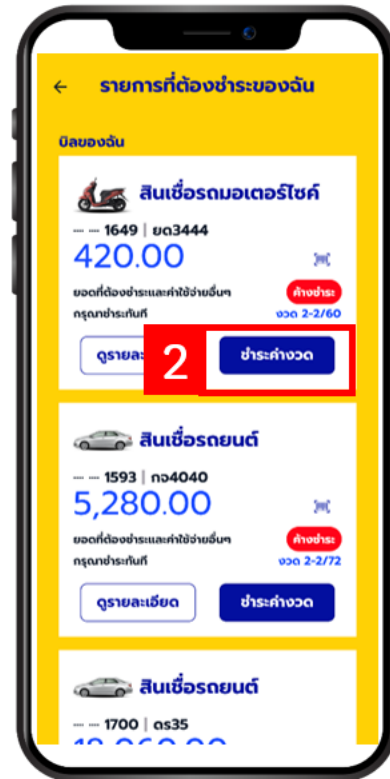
← รายการที่ต้องชำระของฉัน

บิลของฉัน

สินเชื่อรถมอเตอร์ไซค์

--- --- 1649 | ยด3444

420.00

ยอดที่ต้องชำระและค่าใช้จ่ายอื่นๆ กรุณาชำระทันที

ค้างชำระ

งวด 2-2/60

ดูรายละ

2

ชำระค่างวด

สินเชื่อรถยนต์

--- --- 1593 | กง4040

5,280.00

ยอดที่ต้องชำระและค่าใช้จ่ายอื่นๆ กรุณาชำระทันที

ค้างชำระ

งวด 2-2/72

ดูรายละเอียด

ชำระค่างวด

สินเชื่อรถยนต์

--- --- 1700 | ดร35

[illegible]